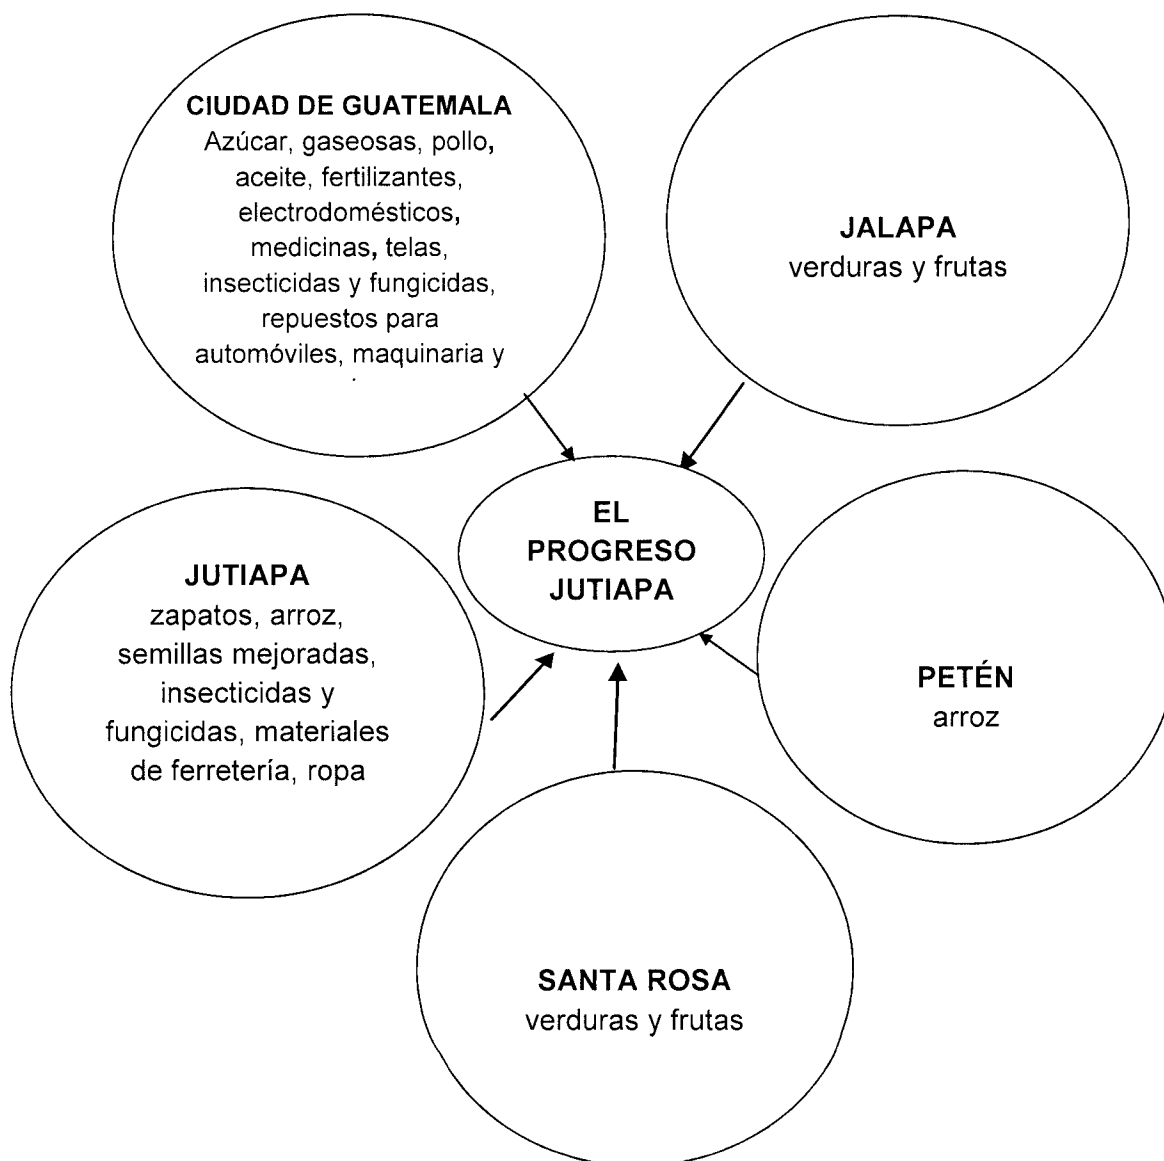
CIUDAD DE GUATEMALA
Azúcar, gaseosas, pollo, aceite, fertilizantes, electrodomésticos, medicinas, telas, insecticidas y fungicidas, repuestos para automóviles, maquinaria y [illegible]

JALAPA
verduras y frutas

EL PROGRESO JUTIAPA

JUTIAPA
zapatos, arroz, semillas mejoradas, insecticidas y fungicidas, materiales de ferretería, ropa

PETÉN
arroz

SANTA ROSA
verduras y frutas